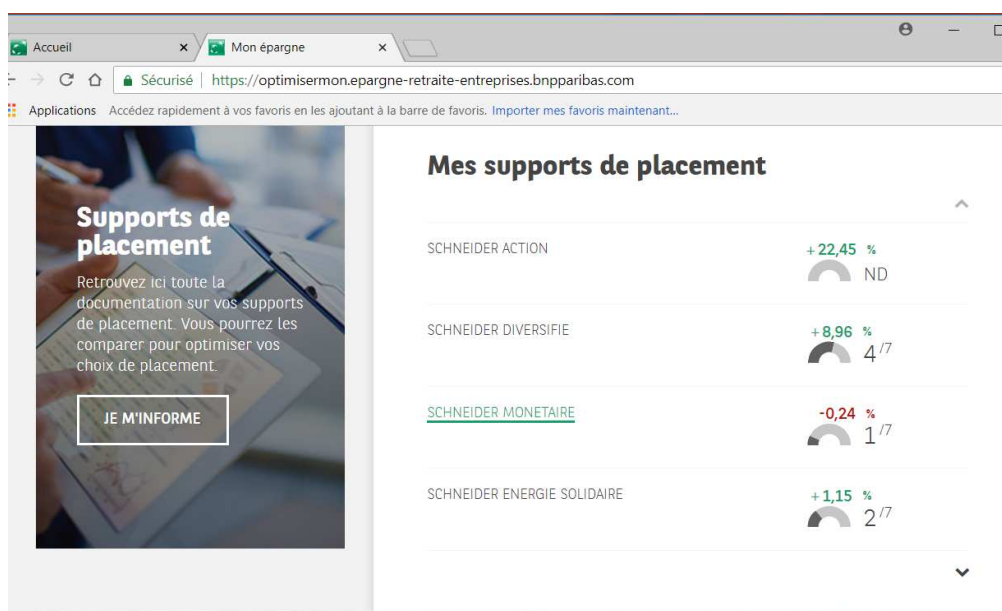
Accueil × Mon épargne ×

Sécurisé | https://optimisermon.epargne-retraite-entreprises.bnpparibas.com

Applications Accédez rapidement à vos favoris en les ajoutant à la barre de favoris. Importer mes favoris maintenant...

Supports de placement

Retrouvez ici toute la documentation sur vos supports de placement. Vous pourrez les comparer pour optimiser vos choix de placement.

JE M'INFORME

Mes supports de placement

SCHNEIDER ACTION +22,45 % ND

SCHNEIDER DIVERSIFIE +8,96 % 4/7

SCHNEIDER MONETAIRE -0,24 % 1/7

SCHNEIDER ENERGIE SOLIDAIRE +1,15 % 2/7